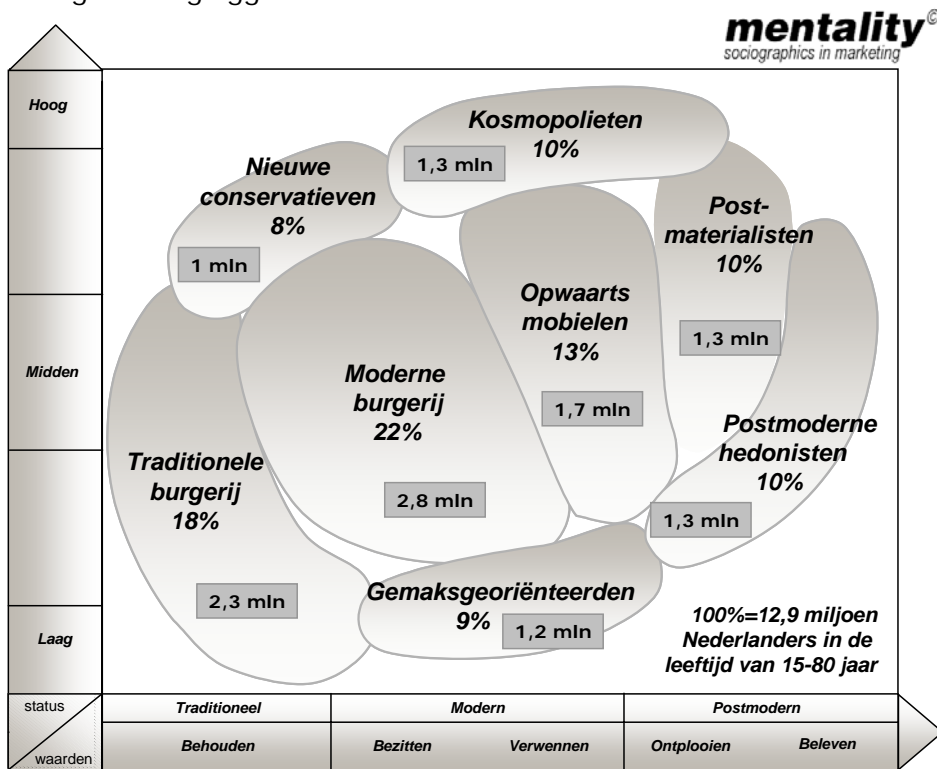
mentality©
sociographics in marketing

Hoog

Midden

Laag

Kosmopolieten
10%
1,3 mln

Nieuwe conservatieven
8%
1 mln

Post-materialisten
10%
1,3 mln

Opwaarts mobielen
13%
1,7 mln

Moderne burgerij
22%
2,8 mln

Postmoderne hedonisten
10%
1,3 mln

Traditionele burgerij
18%
2,3 mln

Gemaksgeoriënteerden
9%
1,2 mln

100%=12,9 miljoen Nederlanders in de leeftijd van 15-80 jaar

status

waarden

| Traditioneel | Modern | | Postmodern | |
|---|---|---|---|---|
| Behouden | Bezitten | Verwennen | Ontplooien | Beleven |